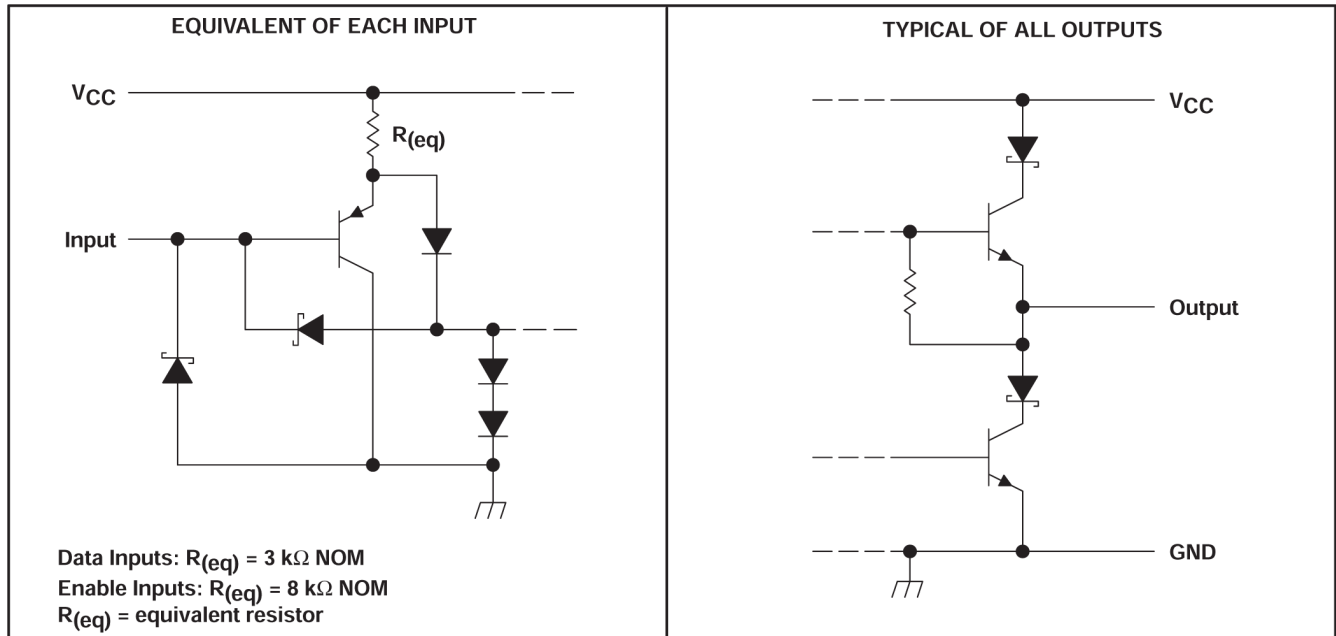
EQUIVALENT OF EACH INPUT

$V_{CC}$

$R_{(eq)}$

Input

Data Inputs: $R_{(eq)}$ = 3 k$\Omega$ NOM
Enable Inputs: $R_{(eq)}$ = 8 k$\Omega$ NOM
$R_{(eq)}$ = equivalent resistor

TYPICAL OF ALL OUTPUTS

$V_{CC}$

Output

GND